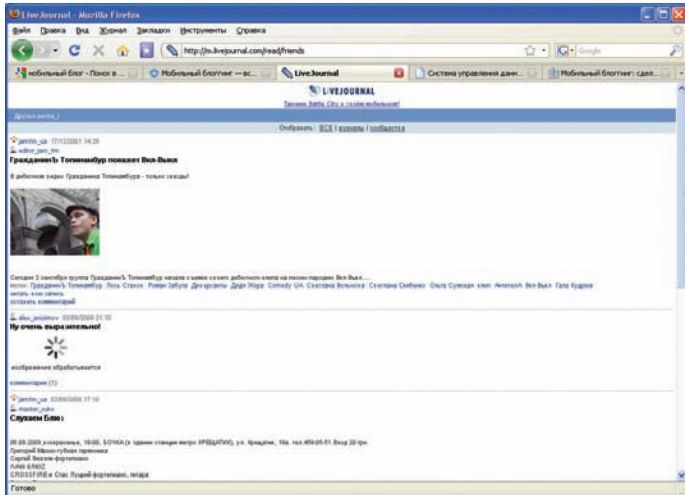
LiveJournal - Mozilla Firefox

Файл Правка Вид Журнал Закладки Инструменты Справка

http://m.livejournal.com/read/friends

Google

мобильный блог - Поиск в ...
Мобильный блоггинг — вс...
LiveJournal
Система управления данн...
Мобильный блоггинг: сдел...

LIVEJOURNAL

Танчики Battle City в твоём мобильном!

Друзья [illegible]

Отобразить: ВСЕ | журналы | сообщества

jamtm_ua 17/12/2001 14:28
editor_jam_tm

ГражданинЪ Топинамбур покажет Вкл-Выкл

В дебютном видео Гражданина Топинамбура - только звезды!

Сегодня 3 сентября группа ГражданинЪ Топинамбур начала съемки своего дебютного клипа на песню-пародию Вкл-Выкл....
метки: ГражданинЪ Топинамбур, Лось Стахов, Роман Зобуля, Дин-арсенты, Дядя Жора, Comedy UA, Светлана Вольнова, Светлана Скибенко, Ольга Сумская, клип, АнтитилА, Вкл-Выкл, Гарр Кудрея
читать этот запись
оставить комментарий

alex_jmolmov 02/09/2009 21:10
Ну очень выразительно!

изображение обрабатывается

комментарии (1)

jamtm_ua 02/09/2009 17:10
master_juko
Слухаем Блюз

05.09.2009 ,восресенье, 19:00, БОЧКА (в здании станции метро КРЕЩАТИК), ул. Крещатик, 19а, тел.459-05-51. Вход 20 грн.
Григорий Манко-губная гармоника
Сергей Вакаев-фортепиано
FUNK ERKIZ
CROSSFIRE и Стас Луцкий-фортепиано, гитара

Готово